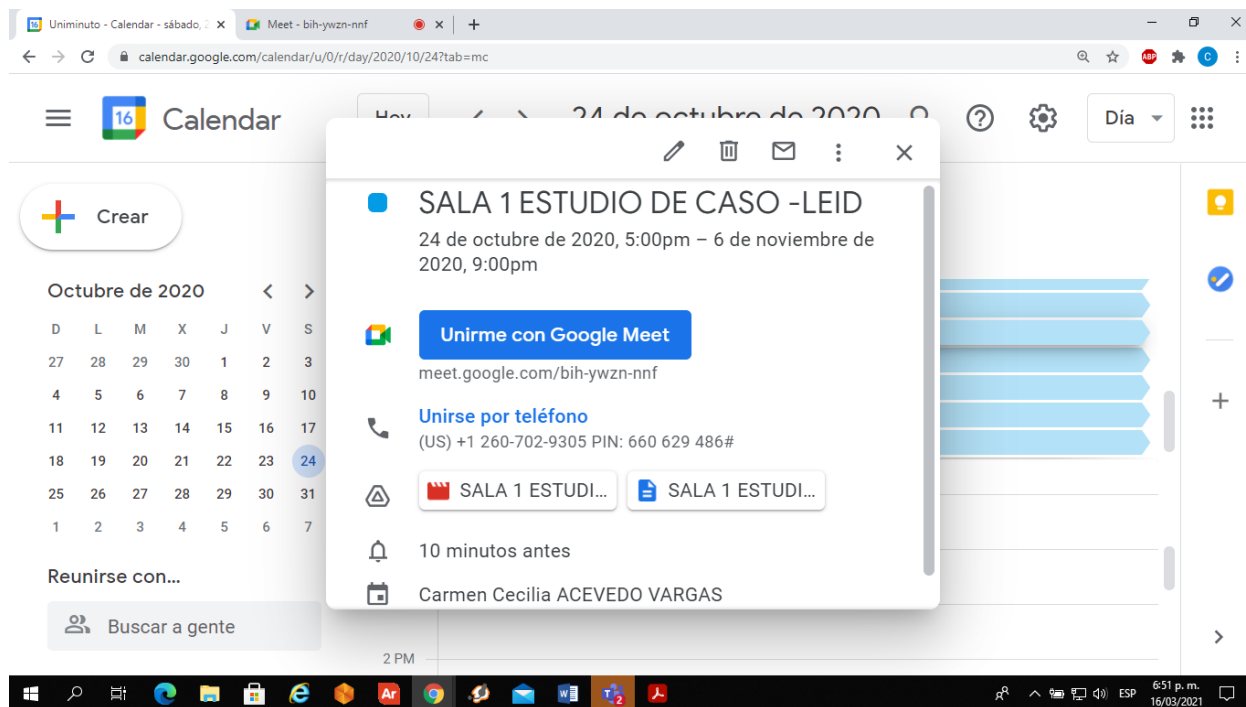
Uniminuto - Calendar - sábado,
Meet - bih-ywzn-nnf

calendar.google.com/calendar/u/0/r/day/2020/10/24?tab=mc

16 Calendar

Hoy

24 de octubre de 2020

Día

Crear

Octubre de 2020

| D | L | M | X | J | V | S |
|---|---|---|---|---|---|---|
| 27 | 28 | 29 | 30 | 1 | 2 | 3 |
| 4 | 5 | 6 | 7 | 8 | 9 | 10 |
| 11 | 12 | 13 | 14 | 15 | 16 | 17 |
| 18 | 19 | 20 | 21 | 22 | 23 | 24 |
| 25 | 26 | 27 | 28 | 29 | 30 | 31 |
| 1 | 2 | 3 | 4 | 5 | 6 | 7 |

Reunirse con...

Buscar a gente

2 PM

SALA 1 ESTUDIO DE CASO -LEID

24 de octubre de 2020, 5:00pm – 6 de noviembre de 2020, 9:00pm

Unirme con Google Meet

meet.google.com/bih-ywzn-nnf

Unirse por teléfono

(US) +1 260-702-9305 PIN: 660 629 486#

SALA 1 ESTUDI...
SALA 1 ESTUDI...

10 minutos antes

Carmen Cecilia ACEVEDO VARGAS

ESP
6:51 p. m.
16/03/2021